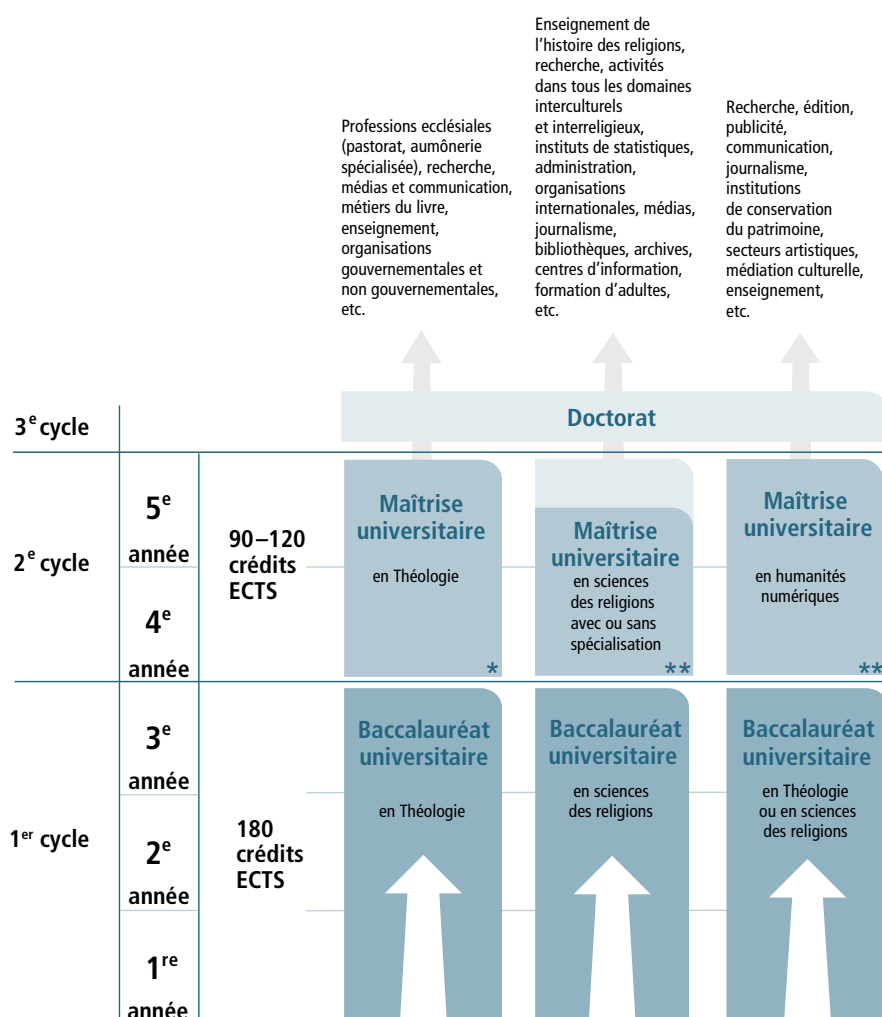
Professions ecclésiales (pastorat, aumônerie spécialisée), recherche, médias et communication, métiers du livre, enseignement, organisations gouvernementales et non gouvernementales, etc.

Enseignement de l'histoire des religions, recherche, activités dans tous les domaines interculturels et interreligieux, instituts de statistiques, administration, organisations internationales, médias, journalisme, bibliothèques, archives, centres d'information, formation d'adultes, etc.

Recherche, édition, publicité, communication, journalisme, institutions de conservation du patrimoine, secteurs artistiques, médiation culturelle, enseignement, etc.

3$^{e}$ cycle

Doctorat

2$^{e}$ cycle

5$^{e}$ année

4$^{e}$ année

90–120 crédits ECTS

Maîtrise universitaire
en Théologie
*

Maîtrise universitaire
en sciences des religions avec ou sans spécialisation
**

Maîtrise universitaire
en humanités numériques
**

1$^{er}$ cycle

3$^{e}$ année

2$^{e}$ année

1$^{re}$ année

180 crédits ECTS

Baccalauréat universitaire
en Théologie

Baccalauréat universitaire
en sciences des religions

Baccalauréat universitaire
en Théologie ou en sciences des religions